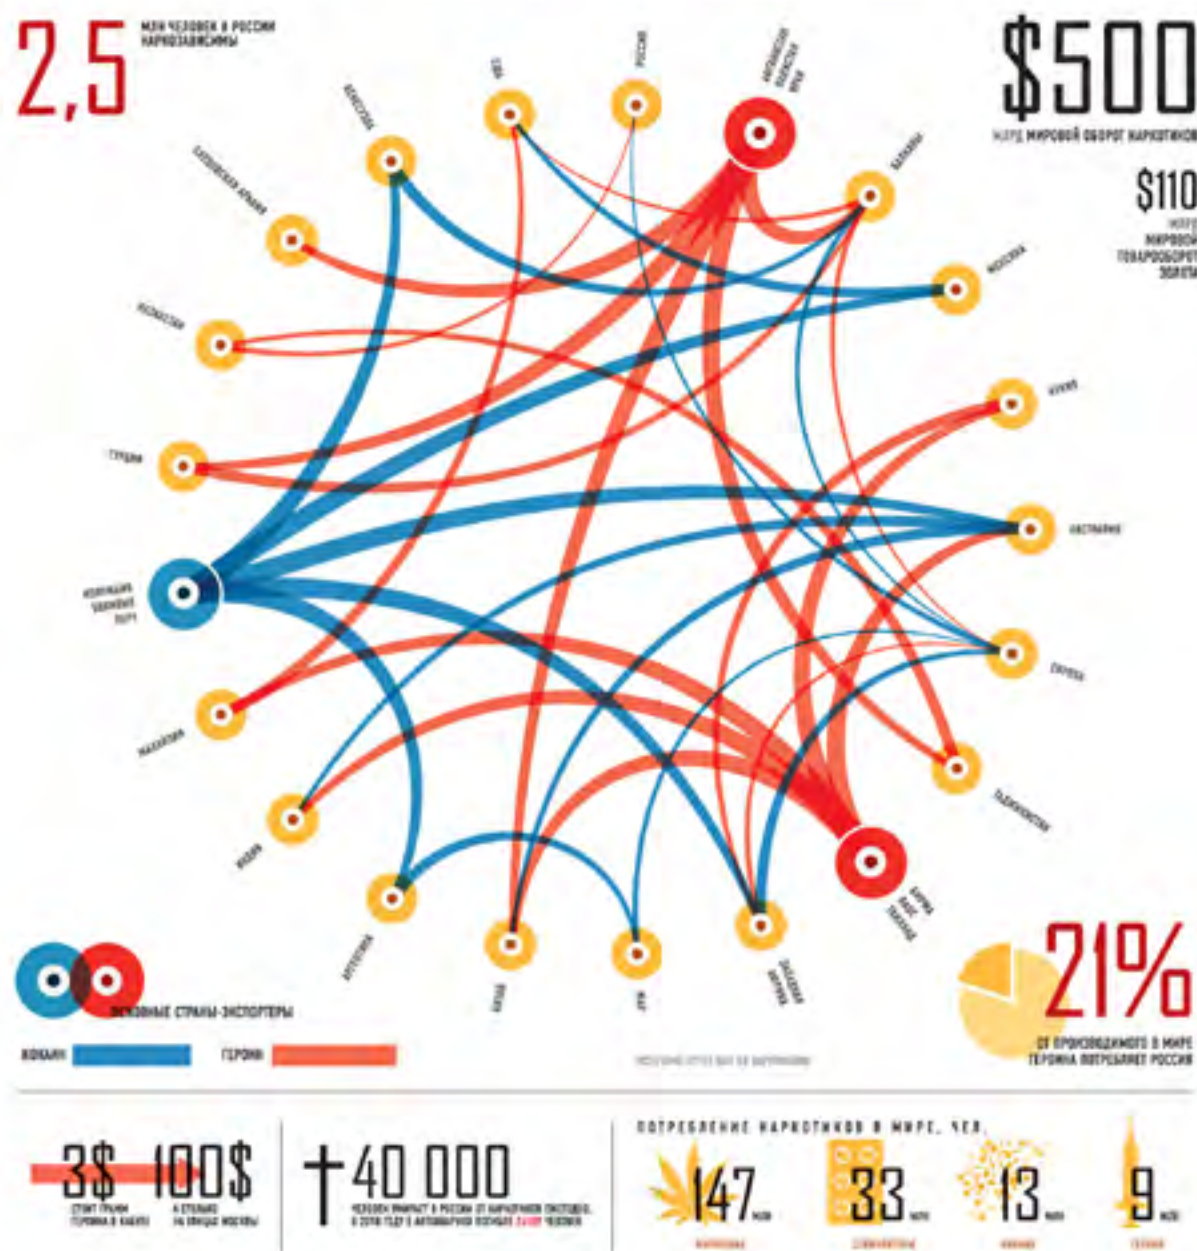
2,5 МЛН ЧЕЛОВЕК В РОССИИ НАРКОЗАВИСИМЫ

$500 МЛРД МИРОВОЙ ОБОРОТ НАРКОТИКОВ

$110 МЛРД МИРОВОЙ ТОВАРООБОРОТ ЗОЛОТА

США

РОССИЯ

АФГАНИСТАН ПАКИСТАН ИРАН

ВЕНЕСУЭЛА

БАЛКАНЫ

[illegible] АРАВИЯ

МОСКВА

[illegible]

КИТАЙ

ТУРЦИЯ

АВСТРАЛИЯ

КОЛУМБИЯ БОЛИВИЯ ПЕРУ

ЕВРОПА

МАЛАЙЗИЯ

ТАДЖИКИСТАН

ИНДИЯ

БИРМА ЛАОС ТАИЛАНД

АРГЕНТИНА

КИТАЙ

ЮАР

ЗАПАДНАЯ АФРИКА

ОСНОВНЫЕ СТРАНЫ-ЭКСПОРТЕРЫ

КОКАИН

ГЕРОИН

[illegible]

21% ОТ ПРОИЗВОДИМОГО В МИРЕ ГЕРОИНА ПОТРЕБЛЯЕТ РОССИЯ

3$ СТОИТ ГРАММ ГЕРОИНА В КАБУЛЕ

100$ А СТОЛЬКО НА УЛИЦАХ МОСКВЫ

40 000 ЧЕЛОВЕК УМИРАЕТ В РОССИИ ОТ НАРКОТИКОВ ЕЖЕГОДНО. В 2010 ГОДУ В АВТОАВАРИЯХ ПОГИБЛИ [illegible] ЧЕЛОВЕК

ПОТРЕБЛЕНИЕ НАРКОТИКОВ В МИРЕ, ЧЕЛ.

147 МЛН МАРИХУАНА

33 МЛН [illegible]

13 МЛН КОКАИН

9 МЛН ГЕРОИН